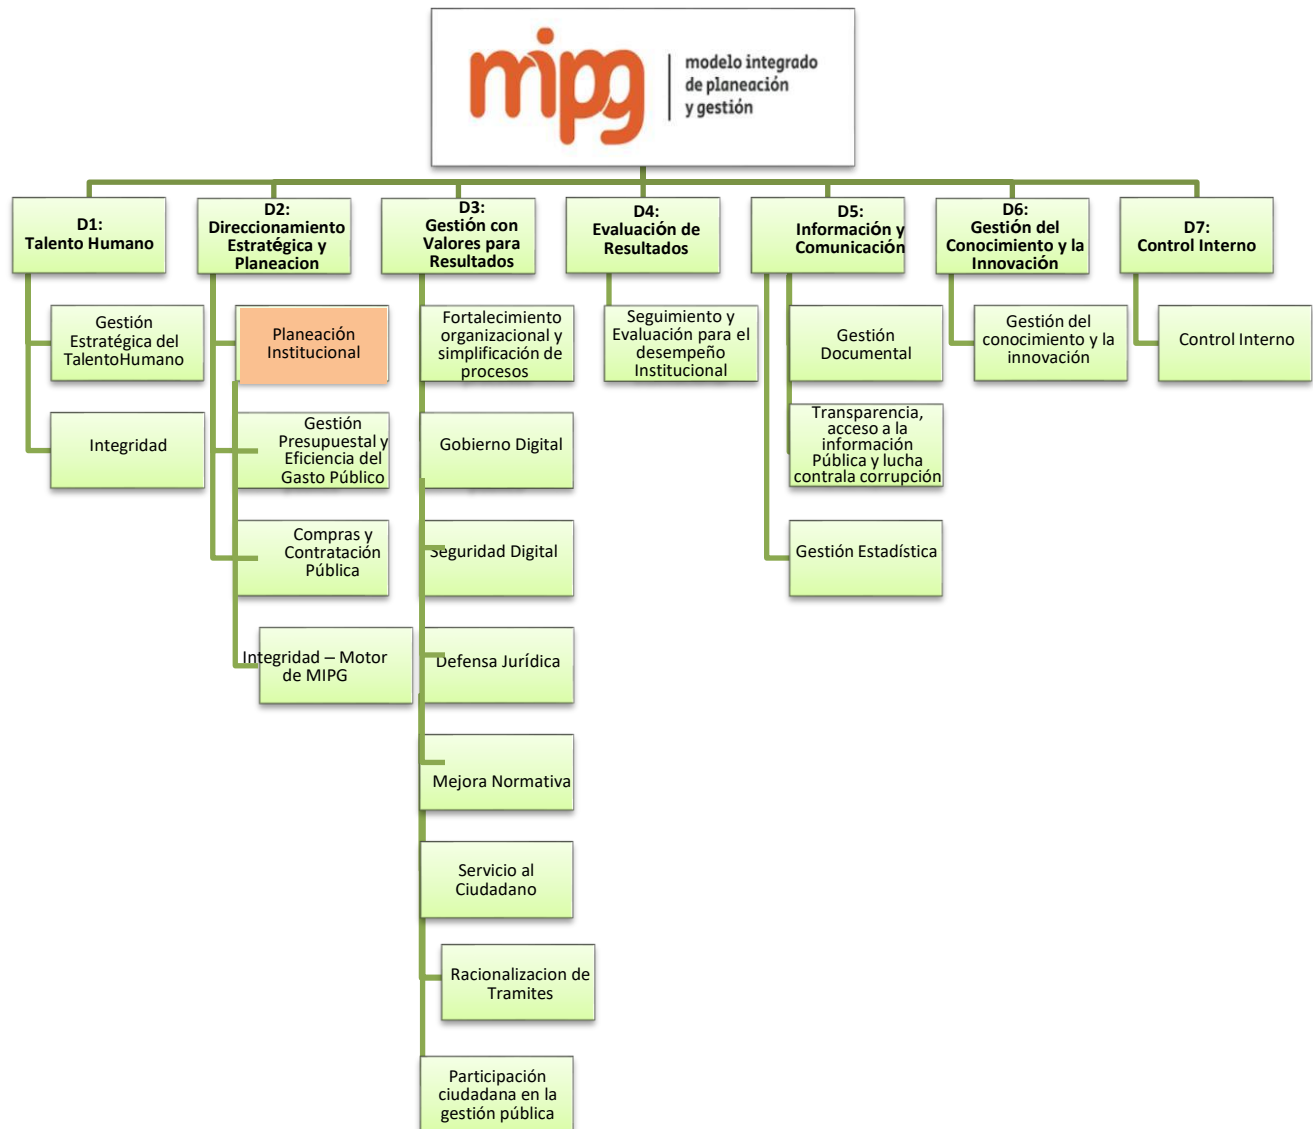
mipg modelo integrado de planeación y gestión

D1: Talento Humano

Gestión Estratégica del TalentoHumano

Integridad

D2: Direccionamiento Estratégica y Planeacion

Planeación Institucional

Gestión Presupuestal y Eficiencia del Gasto Público

Compras y Contratación Pública

Integridad – Motor de MIPG

D3: Gestión con Valores para Resultados

Fortalecimiento organizacional y simplificación de procesos

Gobierno Digital

Seguridad Digital

Defensa Jurídica

Mejora Normativa

Servicio al Ciudadano

Racionalizacion de Tramites

Participación ciudadana en la gestión pública

D4: Evaluación de Resultados

Seguimiento y Evaluación para el desempeño Institucional

D5: Información y Comunicación

Gestión Documental

Transparencia, acceso a la información Pública y lucha contrala corrupción

Gestión Estadística

D6: Gestión del Conocimiento y la Innovación

Gestión del conocimiento y la innovación

D7: Control Interno

Control Interno